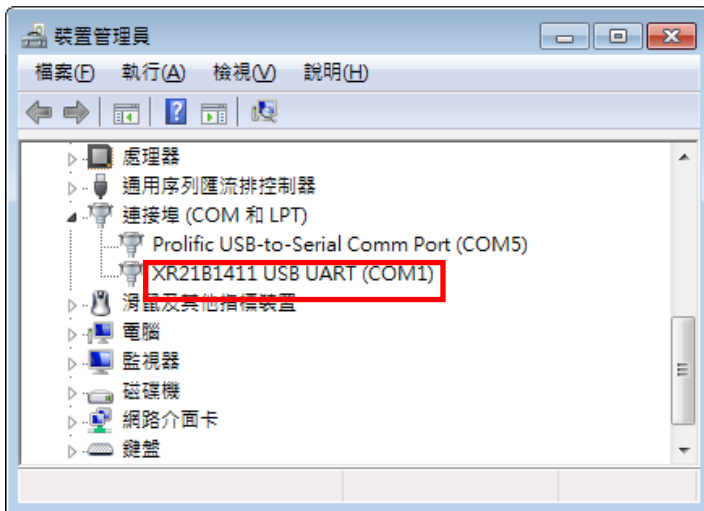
裝置管理員

檔案(F) 執行(A) 檢視(V) 說明(H)

處理器
通用序列匯流排控制器
連接埠 (COM 和 LPT)
Prolific USB-to-Serial Comm Port (COM5)
XR21B1411 USB UART (COM1)
滑鼠及其他指標裝置
電腦
監視器
磁碟機
網路介面卡
鍵盤